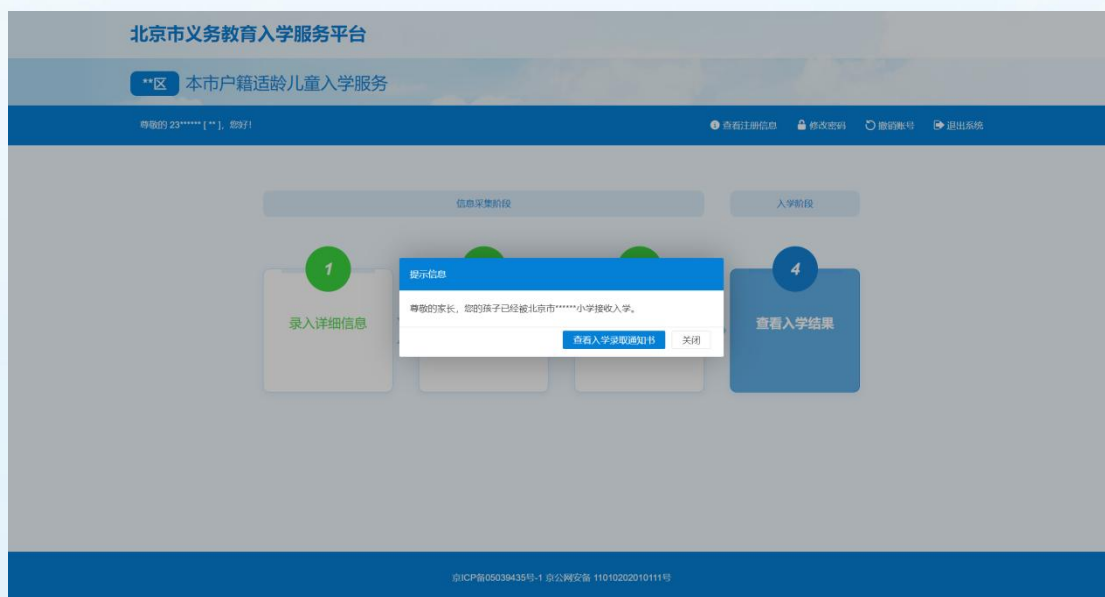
北京市义务教育入学服务平台

**区 本市户籍适龄儿童入学服务

尊敬的 23****** [ ** ]，您好!

查看注册信息 修改密码 撤销账号 退出系统

信息采集阶段

入学阶段

1

录入详细信息

4

查看入学结果

提示信息

尊敬的家长，您的孩子已经被北京市******小学接收入学。

查看入学录取通知书 关闭

京ICP备05039435号-1 京公网安备 11010202010111号